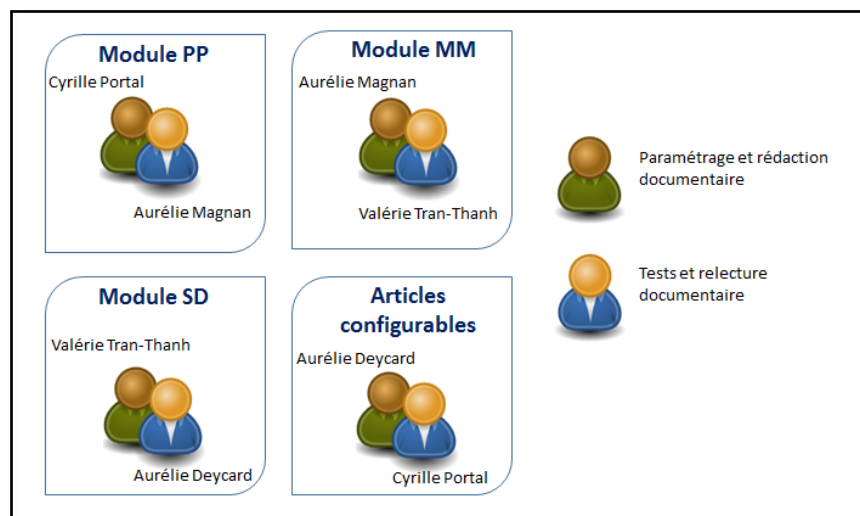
Module PP
Cyrille Portal
Aurélie Magnan

Module MM
Aurélie Magnan
Valérie Tran-Thanh

Paramétrage et rédaction documentaire

Tests et relecture documentaire

Module SD
Valérie Tran-Thanh
Aurélie Deycard

Articles configurables
Aurélie Deycard
Cyrille Portal